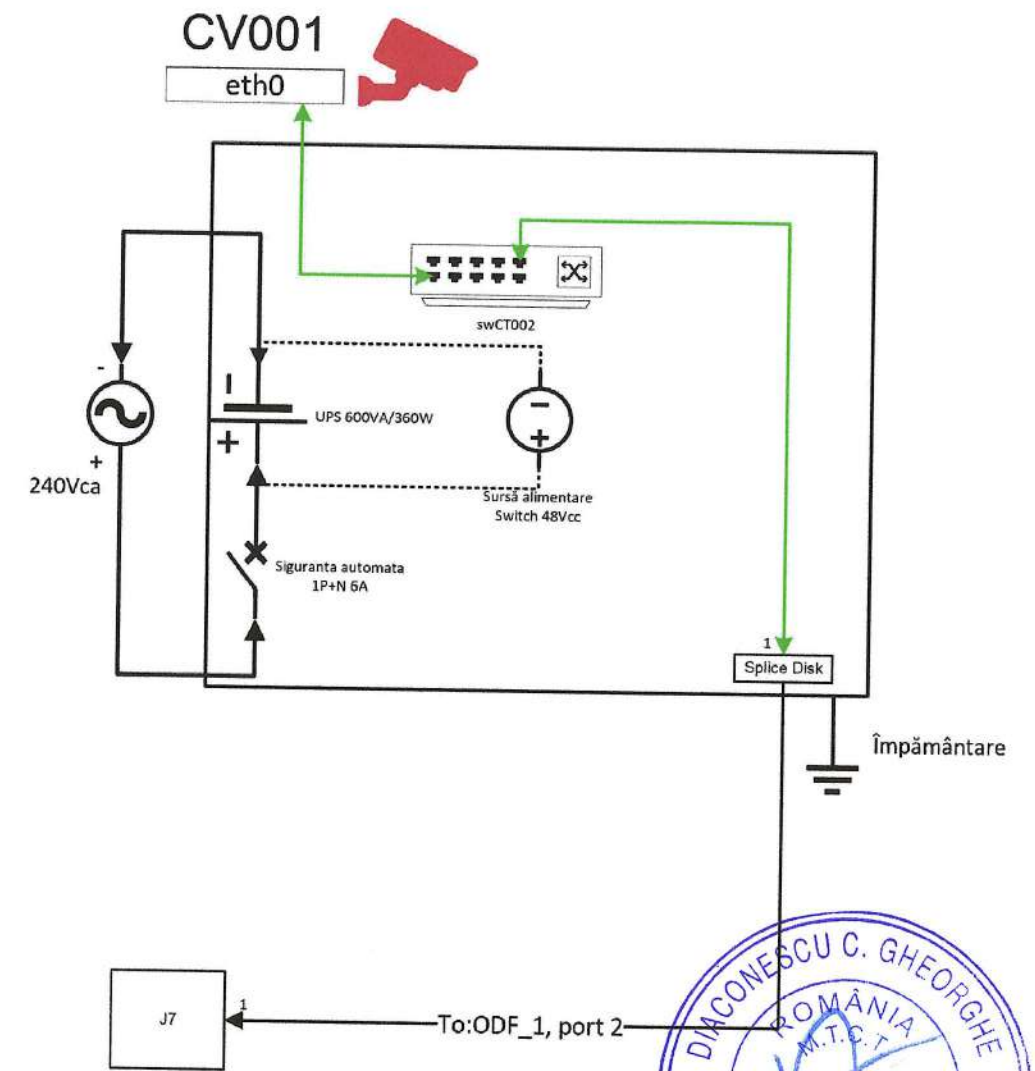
CV001

eth0

swCT002

-

+

240Vca

UPS 600VA/360W

Sursă alimentare Switch 48Vcc

Siguranta automata 1P+N 6A

1

Splice Disk

Împământare

J7

1

To:ODF_1, port 2

DIACONESCU C. GHEORGHE
ROMÂNIA
M.T.C.T.